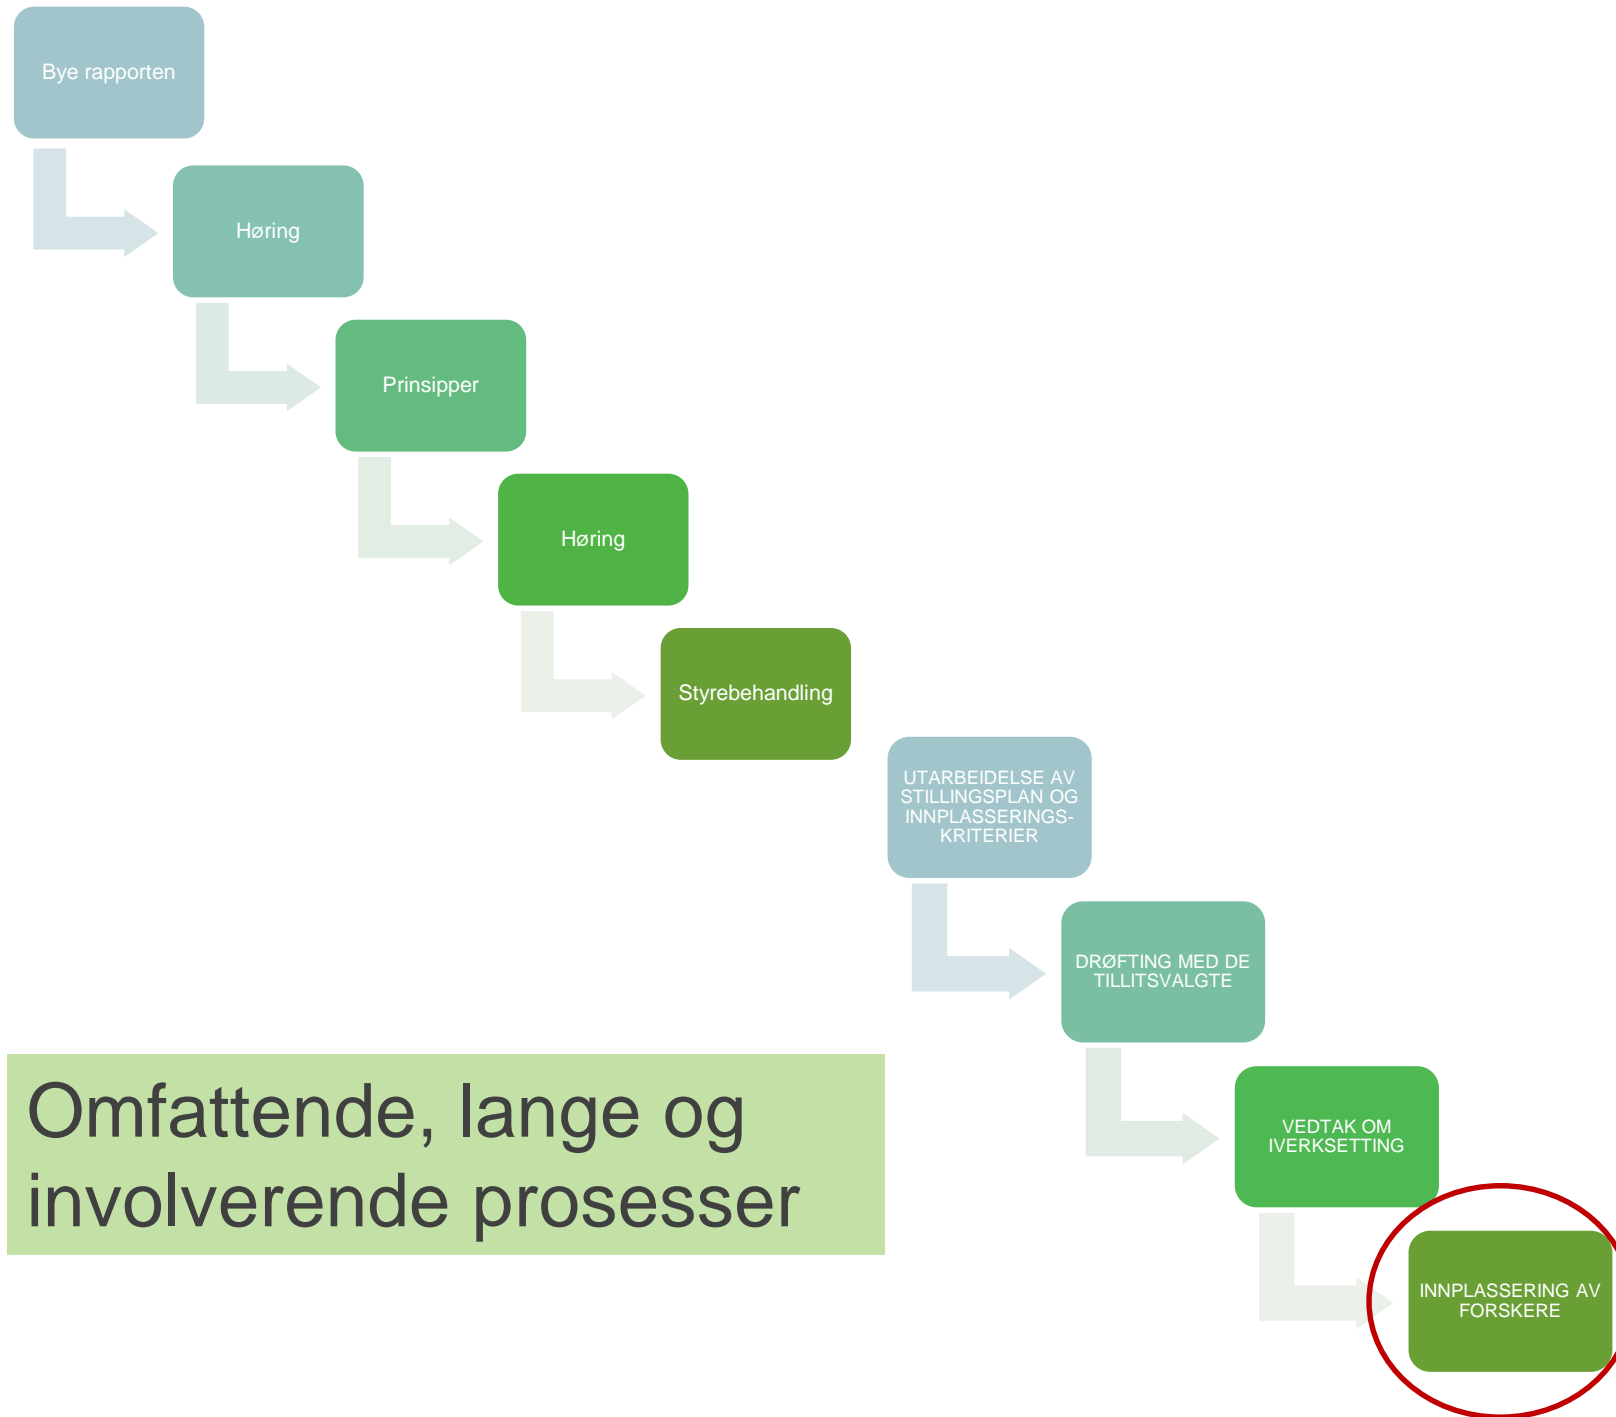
Bye rapporten

Høring

Prinsipper

Høring

Styrebehandling

UTARBEIDELSE AV STILLINGSPLAN OG INNPLASSERINGSKRITERIER

DRØFTING MED DE TILLITSVALGTE

VEDTAK OM IVERKSETTING

INNPLASSERING AV FORSKERE

Omfattende, lange og involverende prosesser